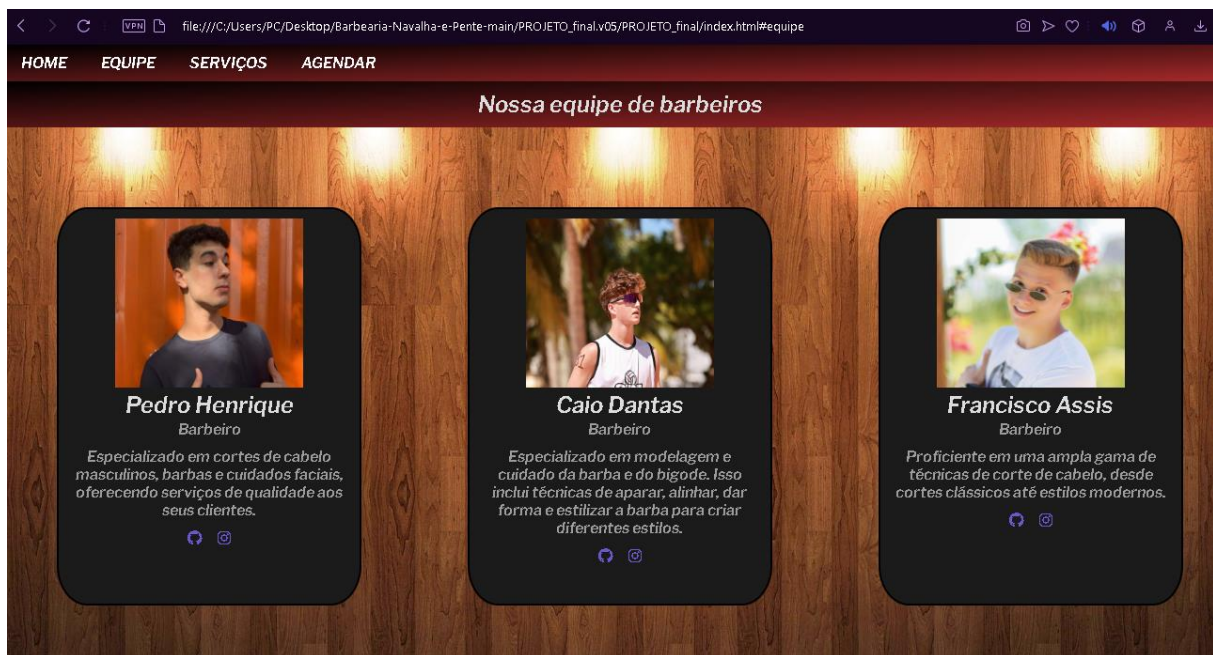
VPN file:///C:/Users/PC/Desktop/Barbearia-Navalha-e-Pente-main/PROJETO_final.v05/PROJETO_final/index.html#equipe

HOME EQUIPE SERVIÇOS AGENDAR

Nossa equipe de barbeiros

Pedro Henrique
Barbeiro
Especializado em cortes de cabelo masculinos, barbas e cuidados faciais, oferecendo serviços de qualidade aos seus clientes.

Caio Dantas
Barbeiro
Especializado em modelagem e cuidado da barba e do bigode. Isso inclui técnicas de aparar, alinhar, dar forma e estilizar a barba para criar diferentes estilos.

Francisco Assis
Barbeiro
Proficiente em uma ampla gama de técnicas de corte de cabelo, desde cortes clássicos até estilos modernos.